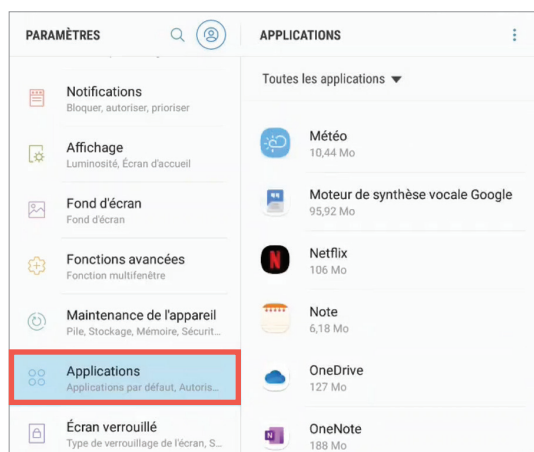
PARAMÈTRES

Notifications
Bloquer, autoriser, prioriser

Affichage
Luminosité, Écran d'accueil

Fond d'écran
Fond d'écran

Fonctions avancées
Fonction multifenêtre

Maintenance de l'appareil
Pile, Stockage, Mémoire, Sécurit...

Applications
Applications par défaut, Autoris...

Écran verrouillé
Type de verrouillage de l'écran, S...

APPLICATIONS

Toutes les applications

Météo
10,44 Mo

Moteur de synthèse vocale Google
95,92 Mo

Netflix
106 Mo

Note
6,18 Mo

OneDrive
127 Mo

OneNote
188 Mo